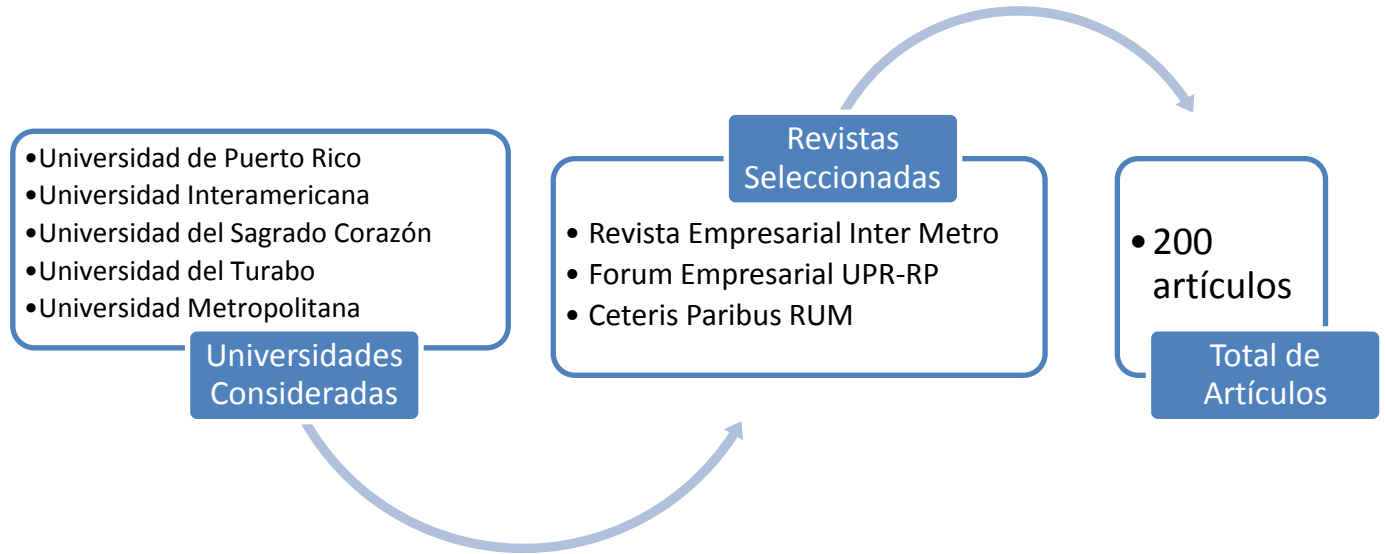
•Universidad de Puerto Rico
•Universidad Interamericana
•Universidad del Sagrado Corazón
•Universidad del Turabo
•Universidad Metropolitana

Universidades Consideradas

Revistas Seleccionadas

• Revista Empresarial Inter Metro
• Forum Empresarial UPR-RP
• Ceteris Paribus RUM

•200 artículos

Total de Artículos